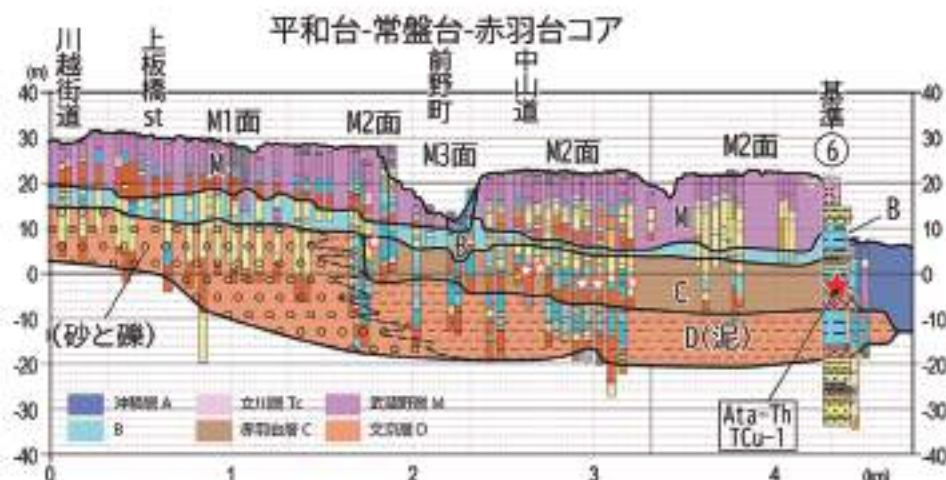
平和台-常盤台-赤羽台コア

川越街道

上板橋st

前野町

中山道

基準⑥

(m)

40
30
20
10
0
-10
-20
-30
-40

M1面

M2面

M3面

M2面

M2面

M

B

M

B

C

D(泥)

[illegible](砂と礫)

| 沖積層 A | 立川層 Tc | 武蔵野層 M |
|---|---|---|
| B | 赤羽台層 C | 文京層 D |

Ata-Th
TCu-1

40
30
20
10
0
-10
-20
-30
-40

0
1
2
3
4
(km)